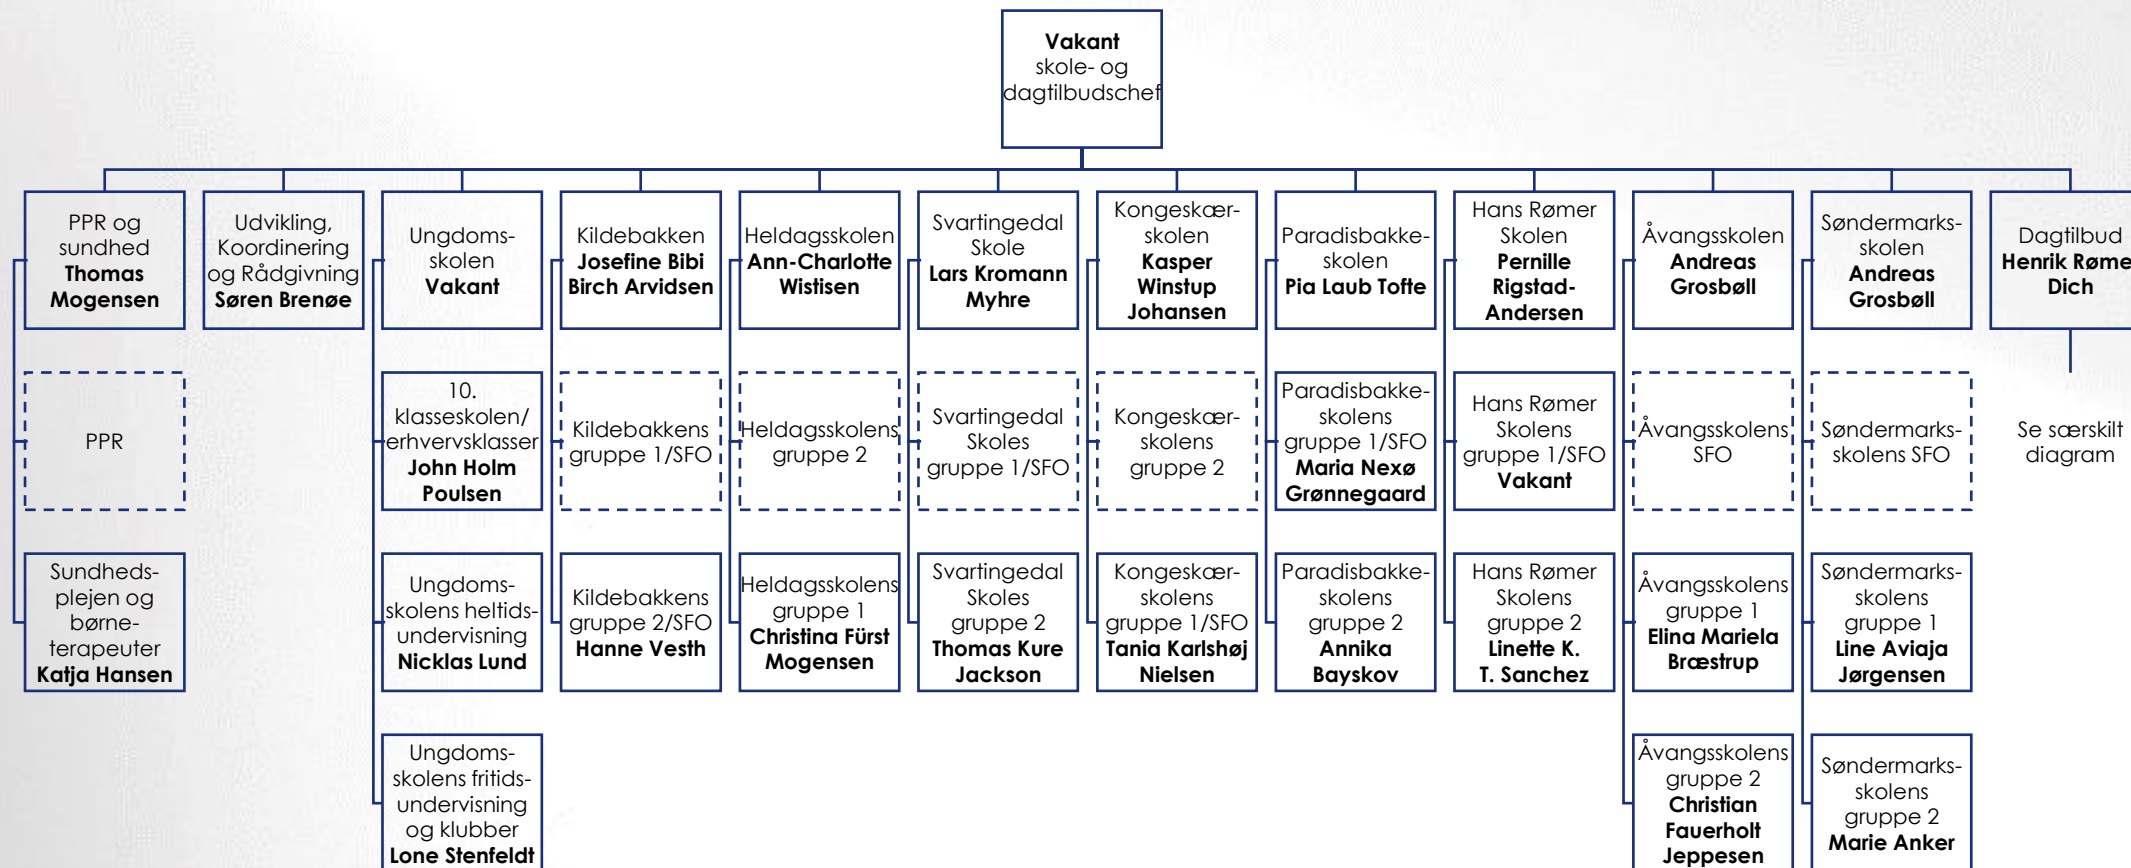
**Vakant**
skole- og dagtilbudschef

PPR og sundhed
**Thomas Mogensen**

Udvikling, Koordinering og Rådgivning
**Søren Brenøe**

Ungdoms-skolen
**Vakant**

Kildebakken
**Josefine Bibi Birch Arvidsen**

Heldagsskolen
**Ann-Charlotte Wistisen**

Svartingedal Skole
**Lars Kromann Myhre**

Kongeskær-skolen
**Kasper Winstup Johansen**

Paradisbakke-skolen
**Pia Laub Tofte**

Hans Rømer Skolen
**Pernille Rigstad-Andersen**

Åvangsskolen
**Andreas Grosbøll**

Søndermarks-skolen
**Andreas Grosbøll**

Dagtilbud
**Henrik Røme Dich**

PPR

10. klasseskolen/ erhvervsklasser
**John Holm Poulsen**

Kildebakkens gruppe 1/SFO

Heldagsskolens gruppe 2

Svartingedal Skoles gruppe 1/SFO

Kongeskær-skolens gruppe 2

Paradisbakke-skolens gruppe 1/SFO
**Maria Nexø Grønnegaard**

Hans Rømer Skolens gruppe 1/SFO
**Vakant**

Åvangsskolens SFO

Søndermarks-skolens SFO

Se særskilt diagram

Sundheds-plejen og børne-terapeuter
**Katja Hansen**

Ungdoms-skolens heltids-undervisning
**Nicklas Lund**

Kildebakkens gruppe 2/SFO
**Hanne Vesth**

Heldagsskolens gruppe 1
**Christina Fürst Mogensen**

Svartingedal Skoles gruppe 2
**Thomas Kure Jackson**

Kongeskær-skolens gruppe 1/SFO
**Tania Karlshøj Nielsen**

Paradisbakke-skolens gruppe 2
**Annika Bayskov**

Hans Rømer Skolens gruppe 2
**Linette K. T. Sanchez**

Åvangsskolens gruppe 1
**Elina Mariela Bræstrup**

Søndermarks-skolens gruppe 1
**Line Aviaja Jørgensen**

Ungdoms-skolens fritids-undervisning og klubber
**Lone Stenfeldt**

Åvangsskolens gruppe 2
**Christian Fauerholt Jeppesen**

Søndermarks-skolens gruppe 2
**Marie Anker**